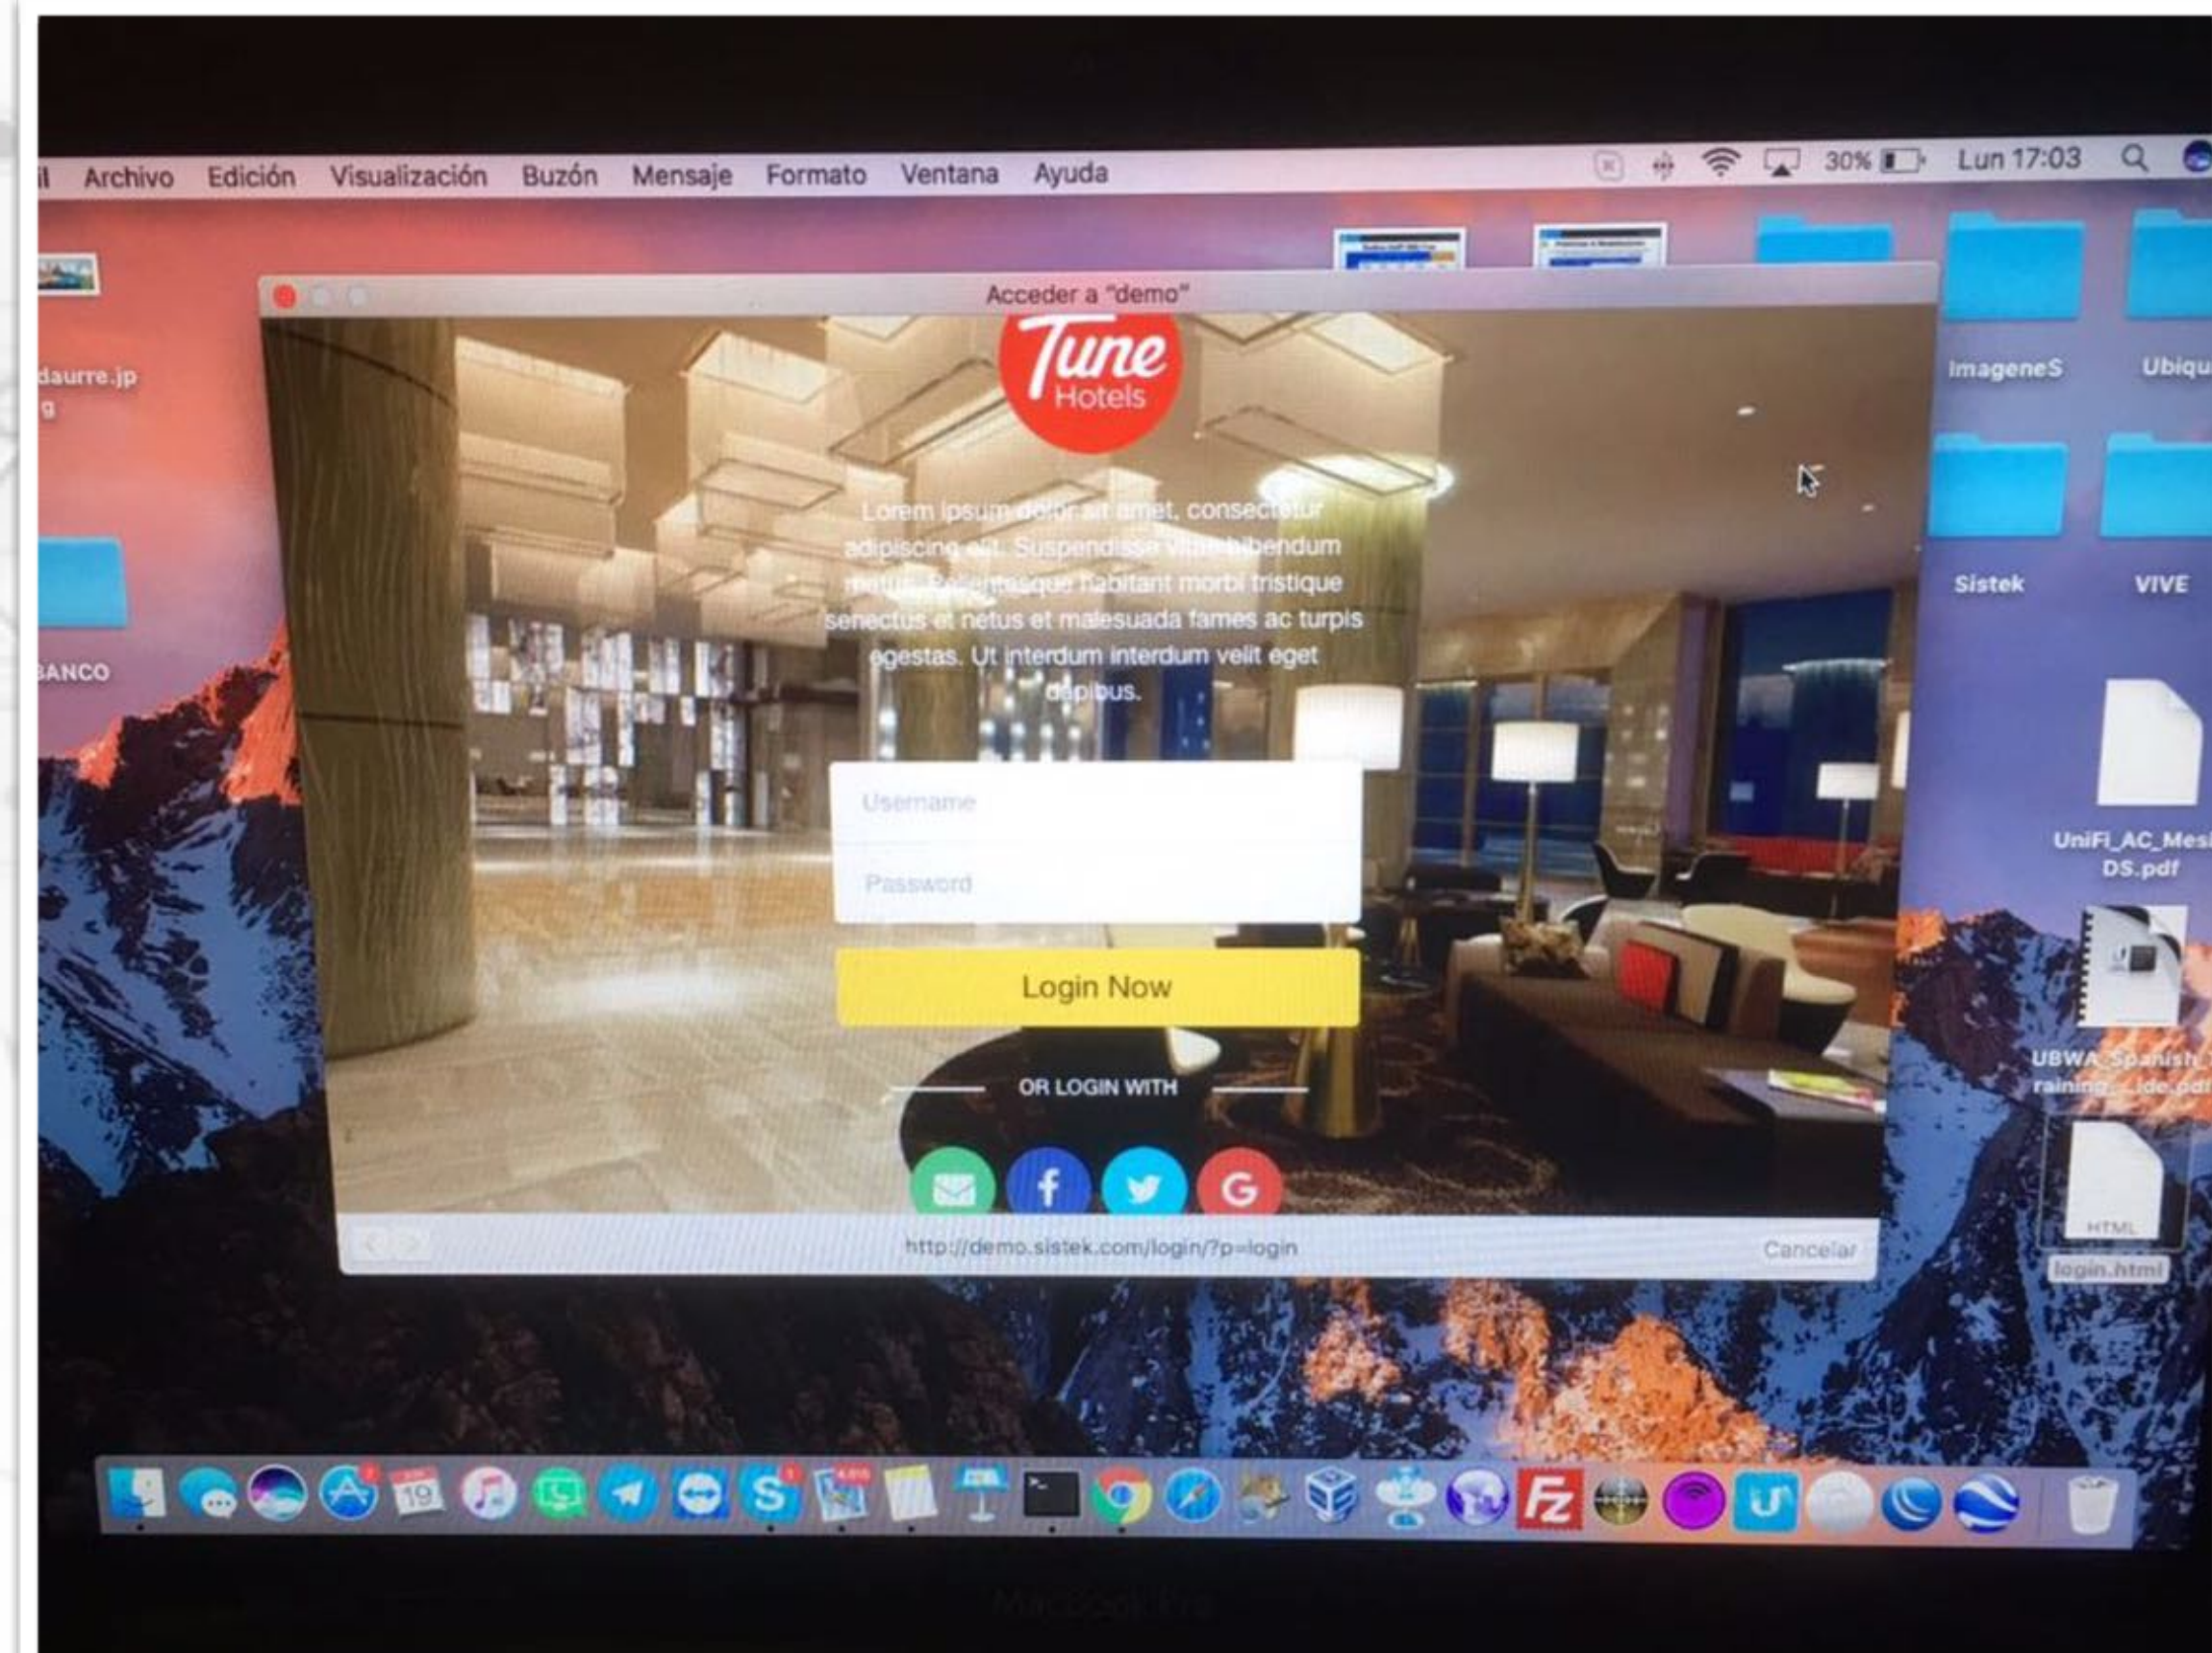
il Archivo Edición Visualización Buzón Mensaje Formato Ventana Ayuda

30% Lun 17:03

daurre.jpg

ANCO

ImageneS Ubiqu

Sistek VIVE

UniFi_AC_Mes DS.pdf

UBWA_Spanish_ raining_lide.pdf

HTML
login.html

Acceder a "demo"

Tune Hotels

Lorem ipsum dolor sit amet, consectetur adipiscing elit. Suspendisse vitae bibendum metus. Pellentesque habitant morbi tristique senectus et netus et malesuada fames ac turpis egestas. Ut interdum interdum velit eget dapibus.

Username

Password

Login Now

OR LOGIN WITH

http://demo.sistek.com/login/?p=login

Cancelar

19

MacBook Pro